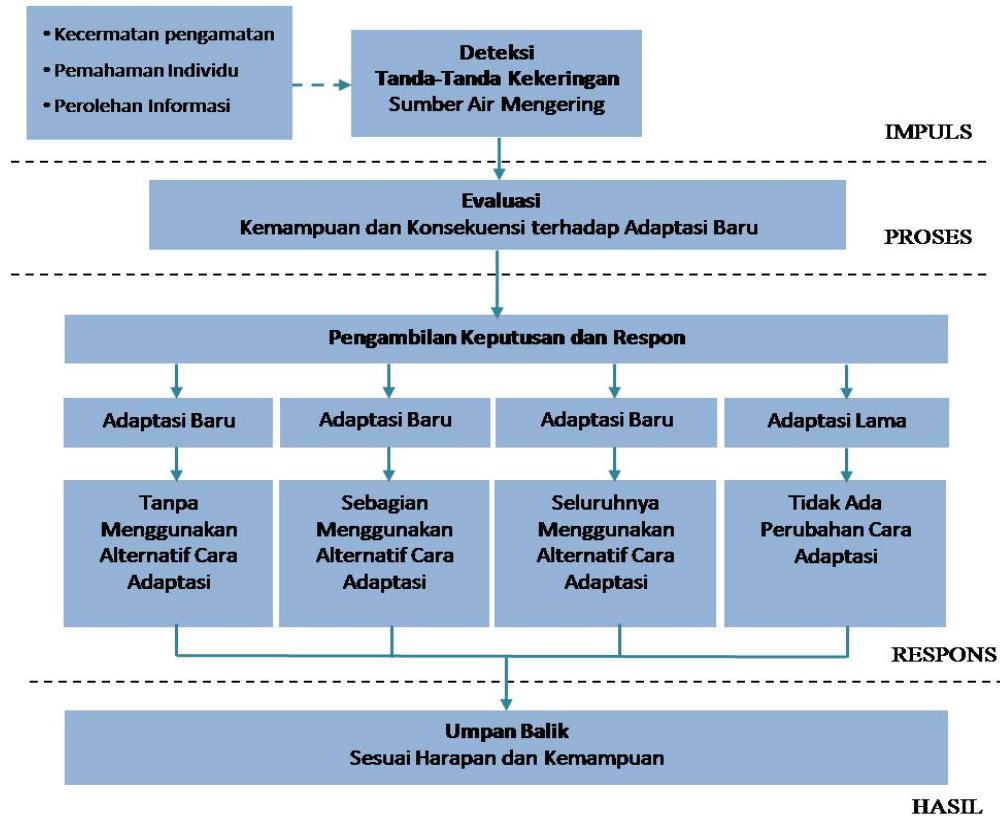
• Kecermatan pengamatan
• Pemahaman Individu
• Perolehan Informasi

Deteksi
Tanda-Tanda Kekeringan
Sumber Air Mengering

IMPULS

Evaluasi
Kemampuan dan Konsekuensi terhadap Adaptasi Baru

PROSES

Pengambilan Keputusan dan Respon

Adaptasi Baru

Adaptasi Baru

Adaptasi Baru

Adaptasi Lama

Tanpa Menggunakan Alternatif Cara Adaptasi

Sebagian Menggunakan Alternatif Cara Adaptasi

Seluruhnya Menggunakan Alternatif Cara Adaptasi

Tidak Ada Perubahan Cara Adaptasi

RESPONS

Umpan Balik
Sesuai Harapan dan Kemampuan

HASIL